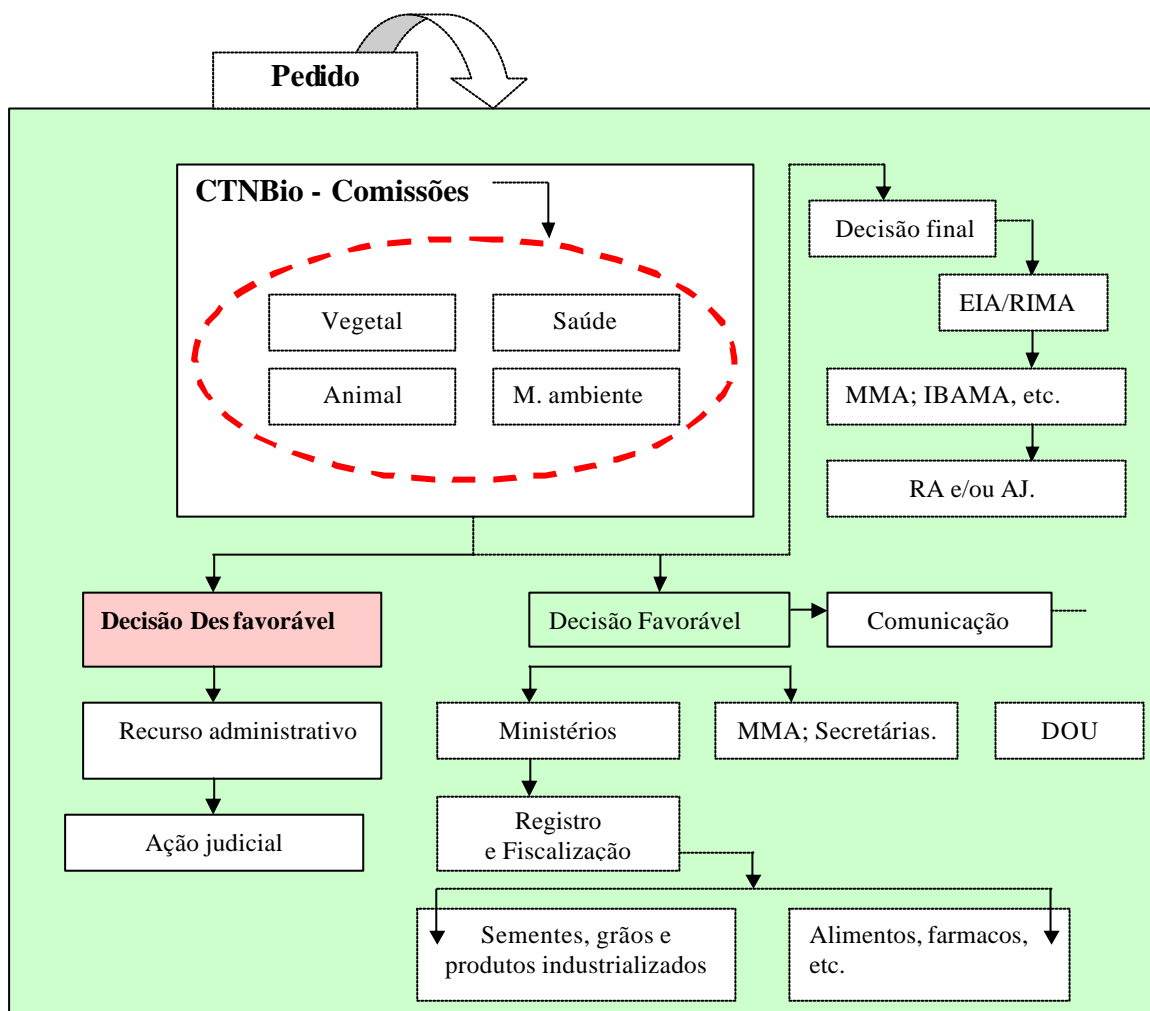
Pedido

CTNBio - Comissões

Vegetal

Saúde

Animal

M. ambiente

Decisão final

EIA/RIMA

MMA; IBAMA, etc.

RA e/ou AJ.

Decisão Des favorável

Decisão Favorável

Comunicação

Recurso administrativo

Ministérios

MMA; Secretárias.

DOU

Ação judicial

Registro e Fiscalização

Sementes, grãos e produtos industrializados

Alimentos, farmacos, etc.